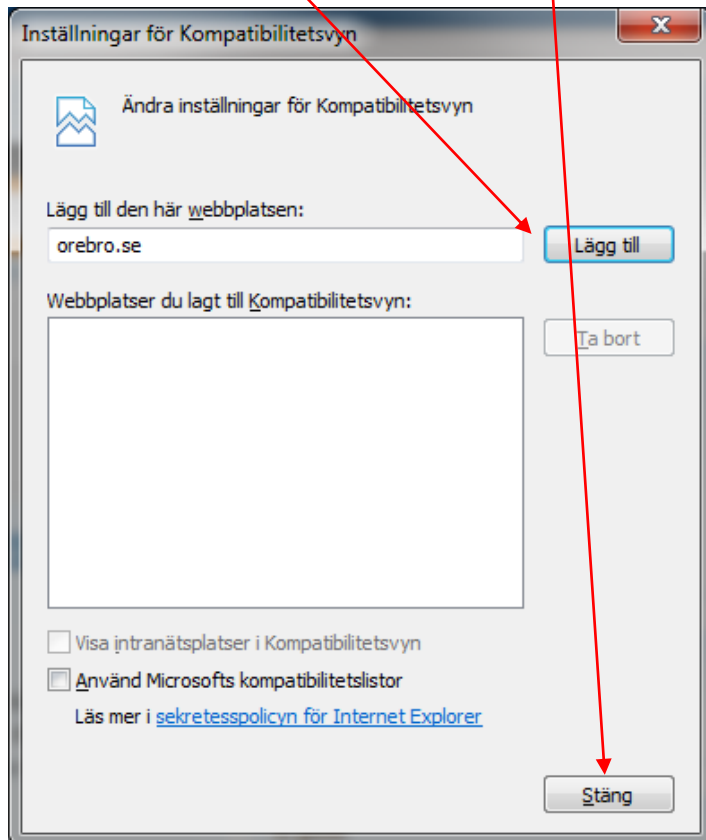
Inställningar för Kompatibilitetsvyn

X

Ändra inställningar för Kompatibilitetsvyn

Lägg till den här webbplatsen:

orebro.se

Lägg till

Webbplatser du lagt till Kompatibilitetsvyn:

Ta bort

Visa intranätsplatser i Kompatibilitetsvyn

Använd Microsofts kompatibilitetslistor

Läs mer i sekretesspolicyn för Internet Explorer

Stäng